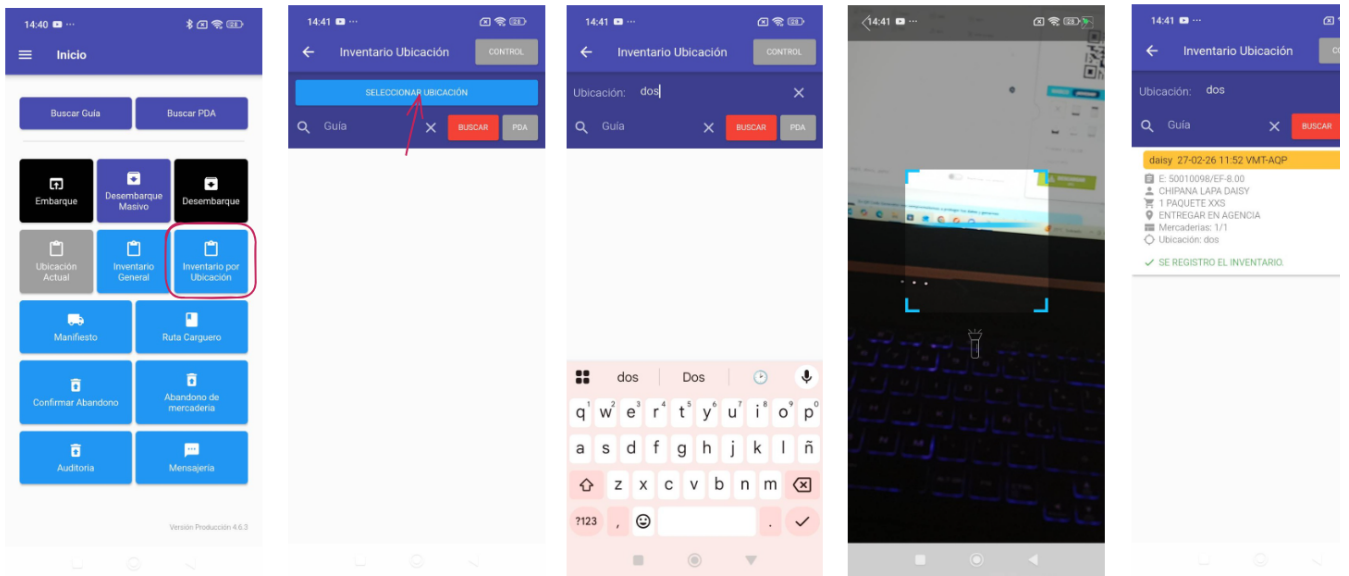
14:40

Inicio

Buscar Guía
Buscar PDA

Embarque
Desembarque Masivo
Desembarque
Ubicación Actual
Inventario General
Inventario por Ubicación
Manifiesto
Ruta Carguero
Confirmar Abandono
Abandono de mercadería
Auditoría
Mensajería

Versión Producción 4.6.3

14:41

Inventario Ubicación
CONTROL

SELECCIONAR UBICACIÓN
Guía
BUSCAR
PDA

14:41

Inventario Ubicación
CONTROL

Ubicación: dos
Guía
BUSCAR
PDA

dos
Dos
q w e r t y u i o p
a s d f g h j k l ñ
z x c v b n m
?123 , .

14:41

14:41

Inventario Ubicación
CO

Ubicación: dos
Guía
BUSCAR

daisy 27-02-26 11:52 VMT-AQP
E: 50010098/EF-8.00
CHIPANA LAPA DAISY
1 PAQUETE XXS
ENTREGAR EN AGENCIA
Mercaderías: 1/1
Ubicación: dos
SE REGISTRO EL INVENTARIO.